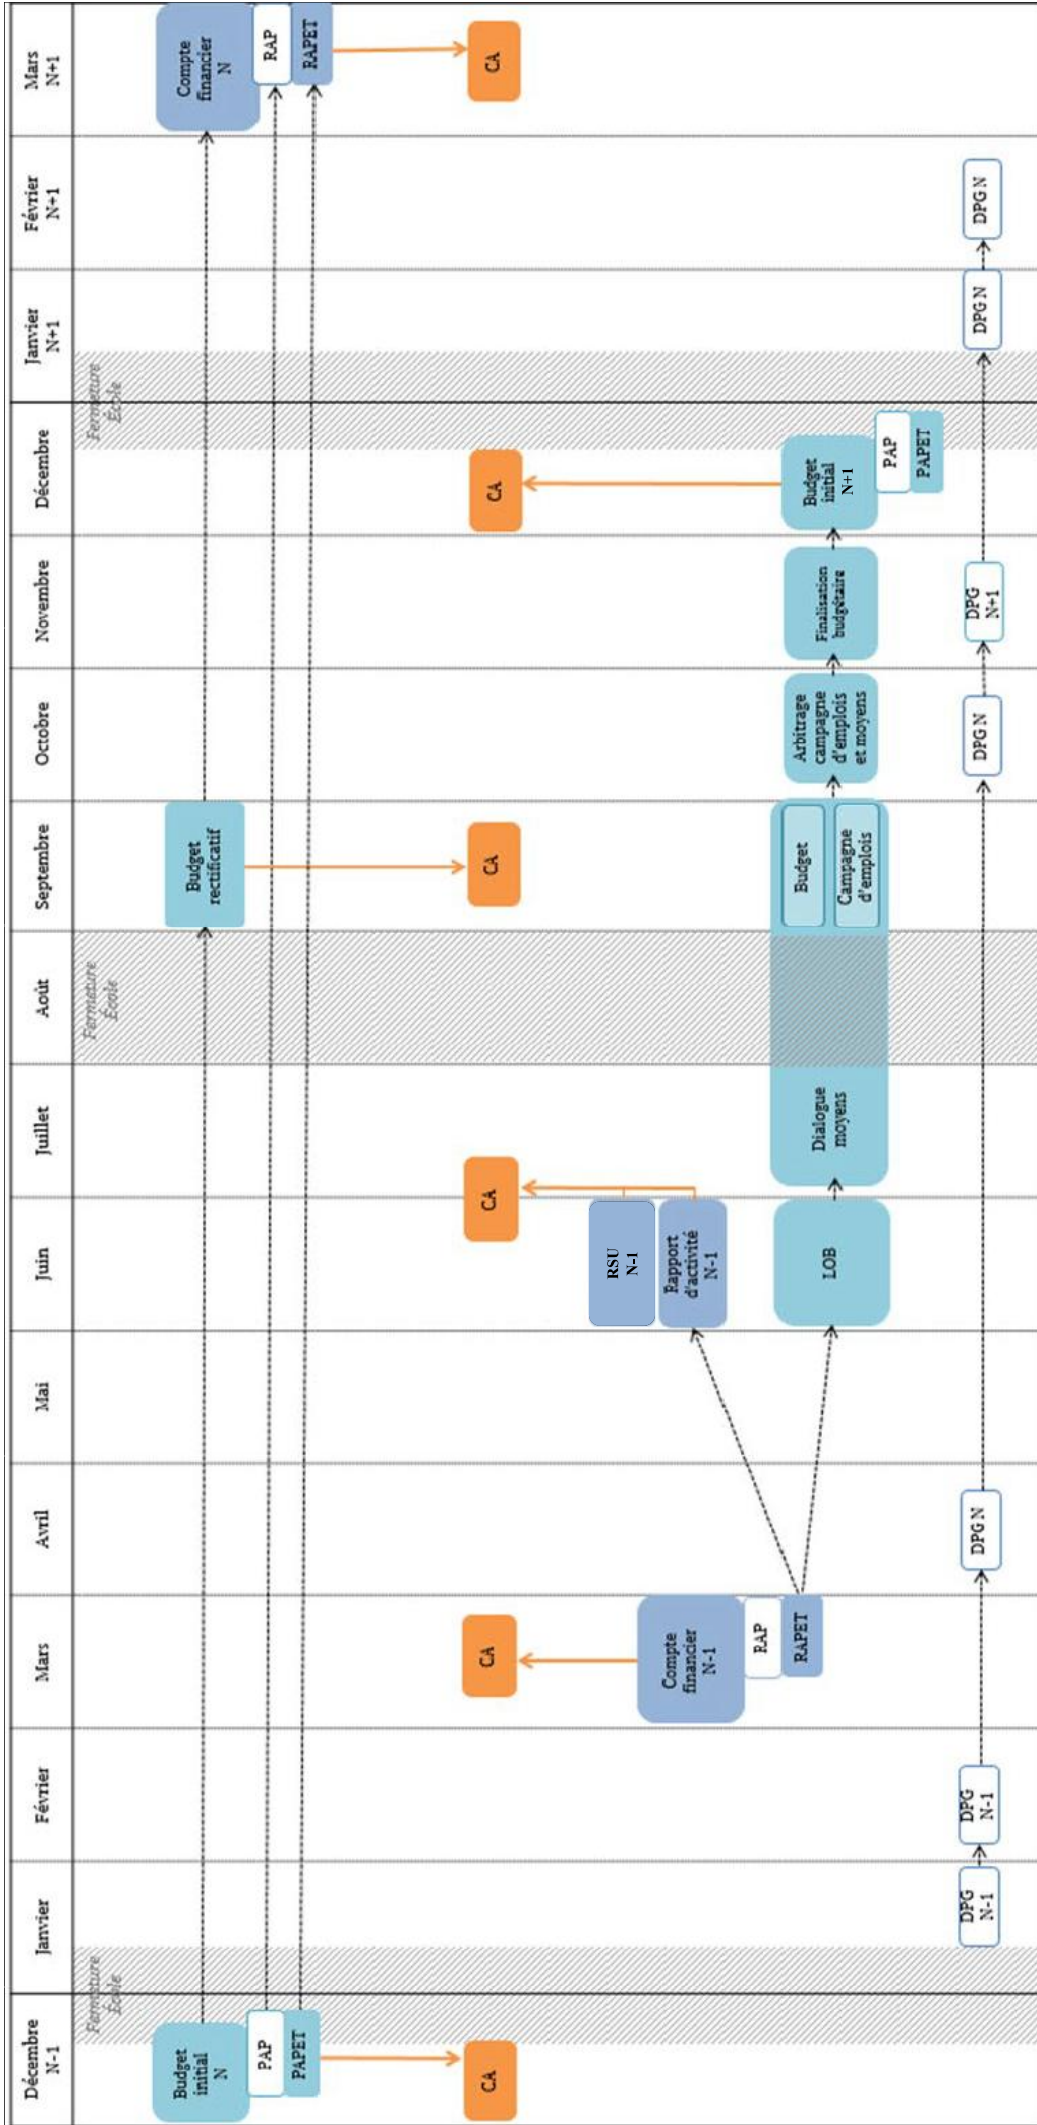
Décembre N-1
Janvier
Février
Mars
Avril
Mai
Juin
Juillet
Août
Septembre
Octobre
Novembre
Décembre
Janvier N+1
Février N+1
Mars N+1

Fermeture École
Fermeture École
Fermeture École

Budget initial N
PAP
PAPET
CA

DPG N-1
DPG N-1

Compte financier N-1
RAP
RAPET
CA

DPG N

RSU N-1
Rapport d'activité N-1
CA
LOB

Dialogue moyens

Budget rectificatif
CA
Budget
Campagne d'emplois

Arbitrage campagne d'emplois et moyens
DPG N

Finalisation budgétaire
DPG N+1

Budget initial N+1
PAP
PAPET
CA

DPG N
DPG N

Compte financier N
RAP
RAPET
CA